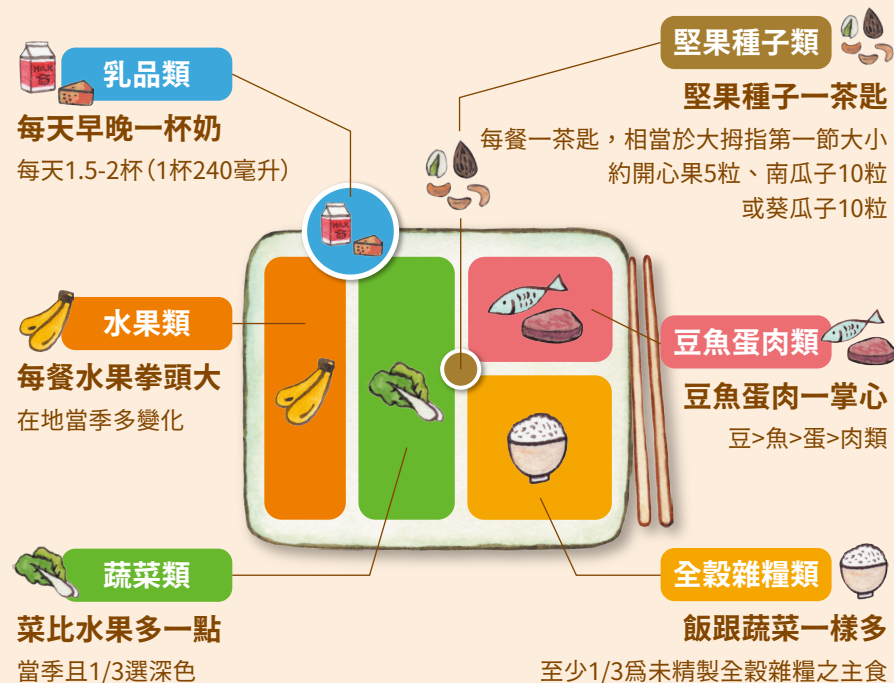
乳品類
每天早晚一杯奶
每天1.5-2杯（1杯240毫升）

堅果種子類
堅果種子一茶匙
每餐一茶匙，相當於大拇指第一節大小
約開心果5粒、南瓜子10粒
或葵瓜子10粒

MILK

水果類
每餐水果拳頭大
在地當季多變化

豆魚蛋肉類
豆魚蛋肉一掌心
豆>魚>蛋>肉類

蔬菜類
菜比水果多一點
當季且1/3選深色

全穀雜糧類
飯跟蔬菜一樣多
至少1/3爲未精製全穀雜糧之主食